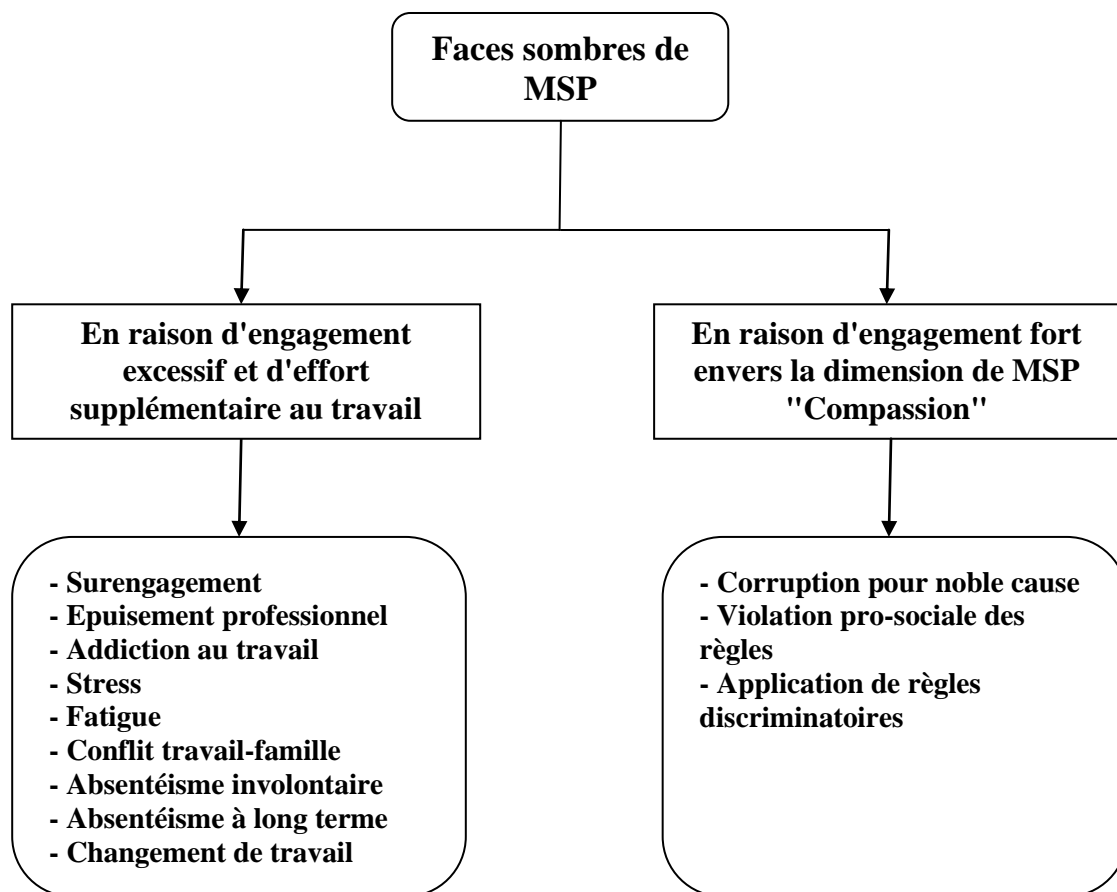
Faces sombres de MSP

En raison d'engagement excessif et d'effort supplémentaire au travail

En raison d'engagement fort envers la dimension de MSP "Compassion"

- Surengagement
- Epuisement professionnel
- Addiction au travail
- Stress
- Fatigue
- Conflit travail-famille
- Absentéisme involontaire
- Absentéisme à long terme
- Changement de travail

- Corruption pour noble cause
- Violation pro-sociale des règles
- Application de règles discriminatoires